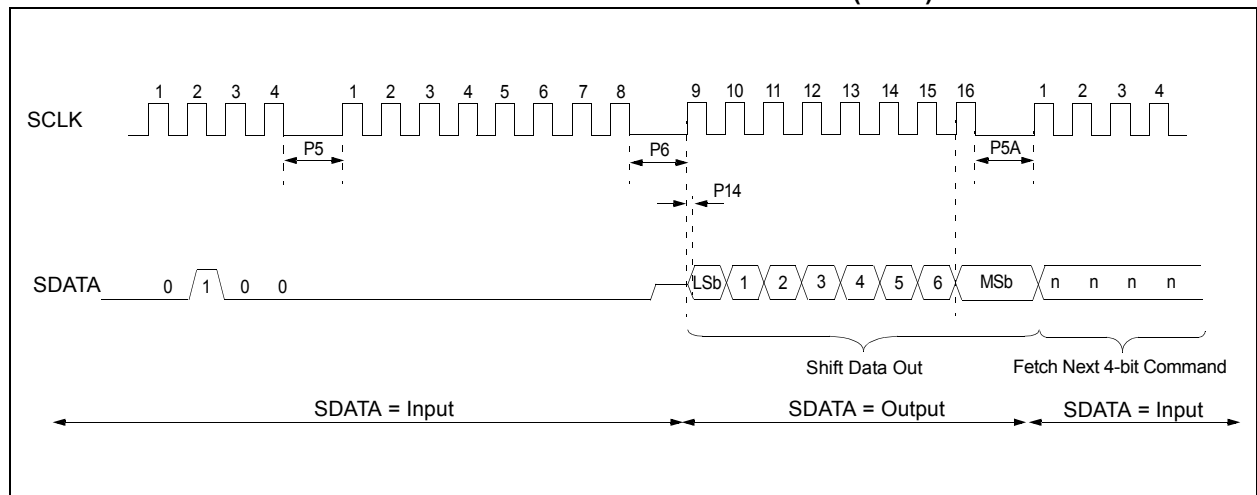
1 2 3 4 1 2 3 4 5 6 7 8 9 10 11 12 13 14 15 16 1 2 3 4

SCLK

P5 P6 P5A

P14

SDATA 0 1 0 0 LSb 1 2 3 4 5 6 MSb n n n n

Shift Data Out

Fetch Next 4-bit Command

SDATA = Input SDATA = Output SDATA = Input